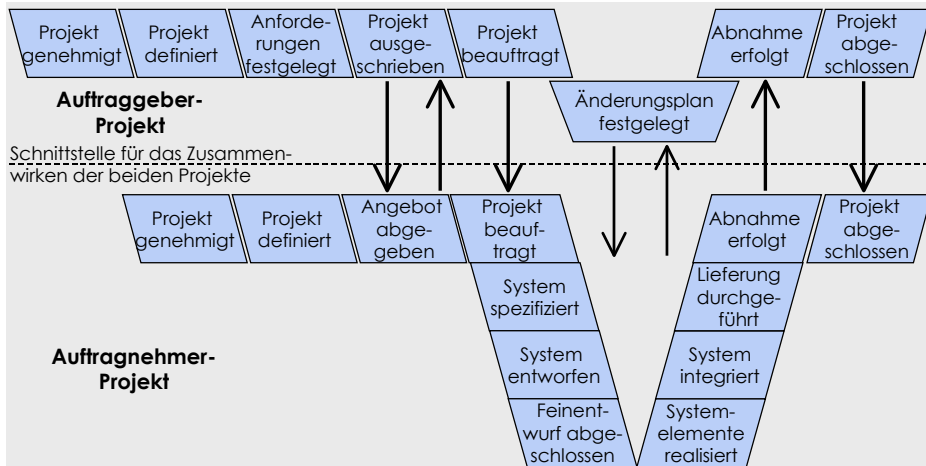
Projekt genehmigt

Projekt definiert

Anforderungen festgelegt

Projekt ausgeschrieben

Projekt beauftragt

Abnahme erfolgt

Projekt abgeschlossen

Auftraggeber-Projekt

Änderungsplan festgelegt

Schnittstelle für das Zusammenwirken der beiden Projekte

Projekt genehmigt

Projekt definiert

Angebot abgegeben

Projekt beauftragt

Abnahme erfolgt

Projekt abgeschlossen

System spezifiziert

Lieferung durchgeführt

Auftragnehmer-Projekt

System entworfen

System integriert

Feinentwurf abgeschlossen

Systemelemente realisiert